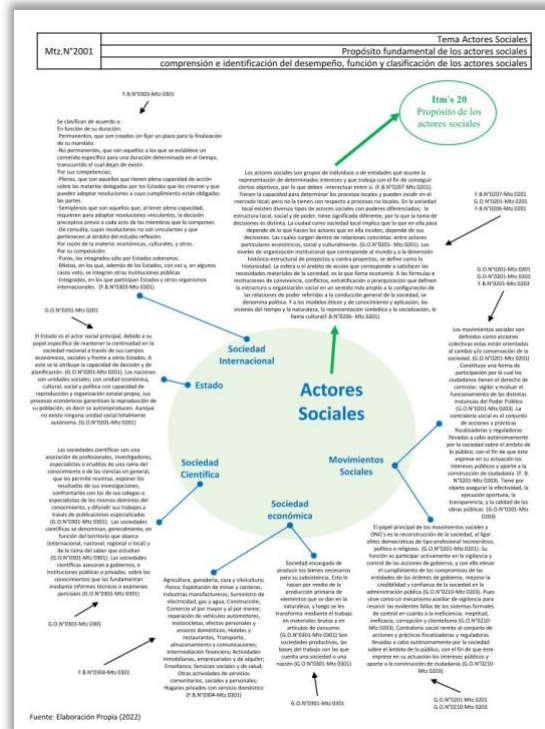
| Mtz.N°2001 | Tema Actores Sociales |
|---|---|
| | Propósito fundamental de los actores sociales |
| | comprensión e identificación del desempeño, función y clasificación de los actores sociales |

Itm's 20
Propósito de los actores sociales

Actores Sociales

Sociedad Internacional

Estado

Sociedad Científica

Sociedad económica

Movimientos Sociales

F.B.N°0305-Mtz 0301

Se clasifican de acuerdo a: En función de su duración: -Permanentes, que son creados sin fijar un plazo para la finalización de su mandato. -No permanentes, que son aquellos a los que se establece un cometido específico para una duración determinada en el tiempo, transcurrido el cual dejan de existir. Por sus competencias: -Plenos, que son aquellos que tienen plena capacidad de acción sobre las materias delegadas por los Estados que los crearon y que pueden adoptar resoluciones a cuyo cumplimiento están obligados las partes. -Semiplenos que son aquellos que, al tener pleno capacidad, requieren para adoptar resoluciones vinculantes, la decisión precepetiva previa a cada uno de los miembros que lo componen. -De consulta, cuyas resoluciones no son vinculantes y que pertenecen al ámbito del estudio reflexivo. Por razón de la materia: económicas, culturales, y otros. Por su composición: -Puros, los integrados sólo por Estados soberanos. -Mixtos, en los que, además de los Estados, son sus y, en algunos casos voto, se integran otras instituciones públicas -Integrados, en los que participan Estados y otras organismos internacionales. (F.B.N°0305-Mtz 0301)

Los actores sociales son grupos de individuos o de entidades que asume la representación de determinados intereses y que trabaja con el fin de conseguir ciertos objetivos, por lo que deben interactuar entre sí. (F.B.N°0207-Mtz 0201). Tienen la capacidad para determinar los procesos locales y pueden incidir en el mercado local; pero no lo tienen con respecto a procesos no locales. En la sociedad local existen diversos tipos de actores sociales con poderes diferenciados, la estructura local, social y de poder, tiene significado diferente, por lo que la toma de decisiones es distinta. La ciudad como sociedad local implica que lo que en ella pasa depende de lo que hacen los actores que en ella inciden, depende de sus decisiones. Las fuerzas surgen dentro de relaciones concretas: entre actores particulares económicos, social y culturalmente. (G.O.N°0201- Mtz 0201). Los niveles de organización institucional que corresponde al mundo y a la dimensión histórico-estructural de proyectos y contra proyectos, se define como la historicidad. La esfera o el ámbito de acción que corresponde a satisfacer las necesidades materiales de la sociedad, es lo que llama economía. A las fórmulas e instituciones de convivencia, conflicto, estratificación o jerarquización que definen la estructura u organización social en un sentido más amplio a la configuración de las relaciones de poder referidas a la conducción general de la sociedad, se denomina política. Y a los modelos éticos y de conocimiento y aplicación, las visiones del tiempo y la naturaleza, la representación simbólica y la socialización, le llama cultura(F.B.N°0206- Mtz 0201)

F.B.N°0207-Mtz 0201
G.O.N°0201-Mtz 0201
F.B.N°0206-Mtz 0201

G.O.N°0201-Mtz 0201
G.O.N°0201-Mtz 0203
F.B.N°0203-Mtz 0203

G.O.N°0201-Mtz 0201

El Estado es el actor social principal, debido a su papel específico de mantener la continuidad en la sociedad nacional a través de sus campos económicos, sociales y frente a otros Estados. A este se le atribuye la capacidad de decisión y de planificación. (G.O.N°0201-Mtz 0201). Las naciones son unidades sociales, con unidad económica, cultural, social y política con capacidad de reproducción y organización estatal propia, sus procesos económicos garantizan la reproducción de su población, es decir se autoreproducen. Aunque no existe ninguna unidad social totalmente autónoma. (G.O.N°0201-Mtz 0201)

Los movimientos sociales son definidos como acciones colectivas estas están orientadas al cambio y/o conservación de la sociedad. (G.O.N°0201-Mtz 0201) . Constituye una forma de participación que le sirve a los ciudadanos tienen el derecho de controlar, vigilar y evaluar el funcionamiento de las distintas instancias del Poder Público. (G.O.N°0201-Mtz 0203). La contraloría social es el conjunto de acciones y prácticas fiscalizadoras y regulatorias llevadas a cabo autónomamente por la sociedad sobre el ámbito de lo público, con el fin de que éste exprese en su actuación los intereses públicos y aporte a la construcción de ciudadanía. (F.B.N°0203-Mtz 0203). Tiene por objeto asegurar la efectividad, la ejecución oportuna, la transparencia, y la calidad de las obras públicas (G.O.N°0201-Mtz 0203)

Las sociedades científicas son una asociación de profesionales, investigadores, especialistas o eruditos de una rama del conocimiento o de las ciencias en general, que les permite reunirse, exponer los resultados de sus investigaciones, confrontarlos con los de sus colegas o especialistas de los mismos dominios del conocimiento, y difundir sus trabajos a través de publicaciones especializadas (G.O.N°0301-Mtz 0301). Las sociedades científicas se denominan, generalmente, en función del territorio que abarca (internacional, nacional, regional o local) y de la rama del saber que estudian (G.O.N°0301-Mtz 0301). Las sociedades científicas asesoran a gobiernos, o instituciones públicas o privados, sobre los conocimientos que las fundamentan mediante informes técnicos o exámenes periciales (G.O.N°0301-Mtz 0301)

El papel principal de los movimientos sociales y ONG's es la reconstrucción de la sociedad, al ligar elites democráticas de tipo profesional renovadoras, política o religiosa. (G.O.N°0201-Mtz 0201). Su función es participar activamente en la vigilancia y control de las acciones de gobierno, y con ello elevar el cumplimiento de los compromisos de las entidades de los órdenes de gobierno, mejorar la credibilidad y confianza de la sociedad en la administración pública (G.O.N°0210-Mtz 0203). Pues sirve como un mecanismo auxiliar de vigilancia para resarcir las evidentes fallas de los sistemas formales de control en cuanto a la ineficiencia, ilegalidad, ineficacia, corrupción y clientelismo (G.O.N°0210-Mtz 0203). Constituido como el conjunto de acciones y prácticas fiscalizadoras y regulatorias llevadas a cabo autónomamente por la sociedad sobre el ámbito de lo público, con el fin de que éste exprese en su actuación los intereses públicos y aporte a la construcción de ciudadanía (G.O.N°0210-Mtz 0203)

Agricultura, ganadería, caza y silvicultura; Pesca; Explotación de minas y canteras; Industrias manufactureras; Suministro de electricidad, gas y agua; Construcción; Comercio al por mayor y al por menor; reparación de vehículos automotores, motocicletas, efectos personales y enseres domésticos; Hoteles y restaurantes; Transporte, almacenamiento y comunicaciones; Intermediación financiera; Actividades inmobiliarias, empresariales y de alquiler; Enseñanza; Servicios sociales y de salud; Otras actividades de servicios comunitarios, sociales y personales; Hogares privados con servicio doméstico (F.B.N°0304-Mtz 0301)

Sociedad encargada de producir los bienes necesarios para su subsistencia. Esto lo hacen por medio de la producción primaria de elementos que se dan en la naturaleza, y luego se los transforma mediante el trabajo en materiales brutos o en artículos de consumo. (G.O.N°0301-Mtz 0301) Son sociedades productivas, las bases del trabajo con los que cuenta una sociedad o una nación (G.O.N°0301-Mtz 0301)

G.O.N°0301-Mtz 0301

F.B.N°0304-Mtz 0301

G.O.N°0301-Mtz 0301

G.O.N°0201-Mtz 0201
G.O.N°0210-Mtz 0203

Fuente: Elaboración Propia (2022)